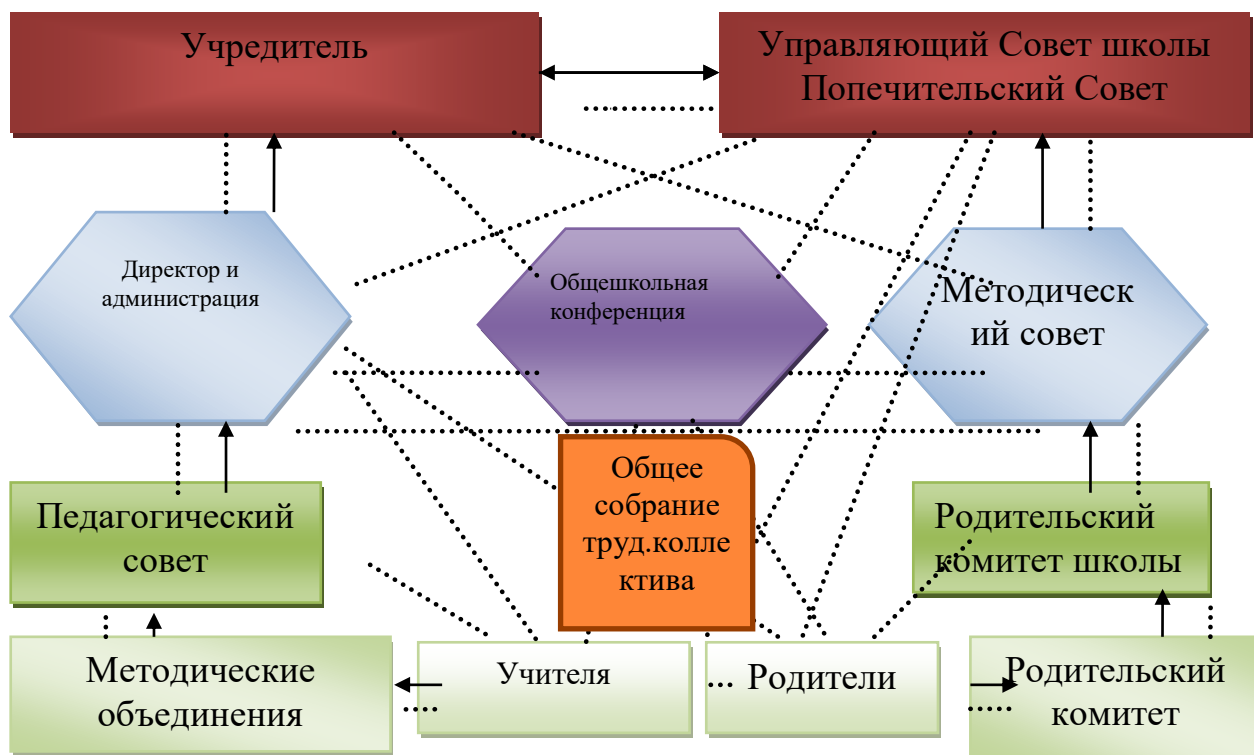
Учредитель

Управляющий Совет школы
Попечительский Совет

Директор и администрация

Общешкольная конференция

Методический совет

Общее собрание труд.коллектива

Педагогический совет

Родительский комитет школы

Методические объединения

Учителя

... Родители

Родительский комитет